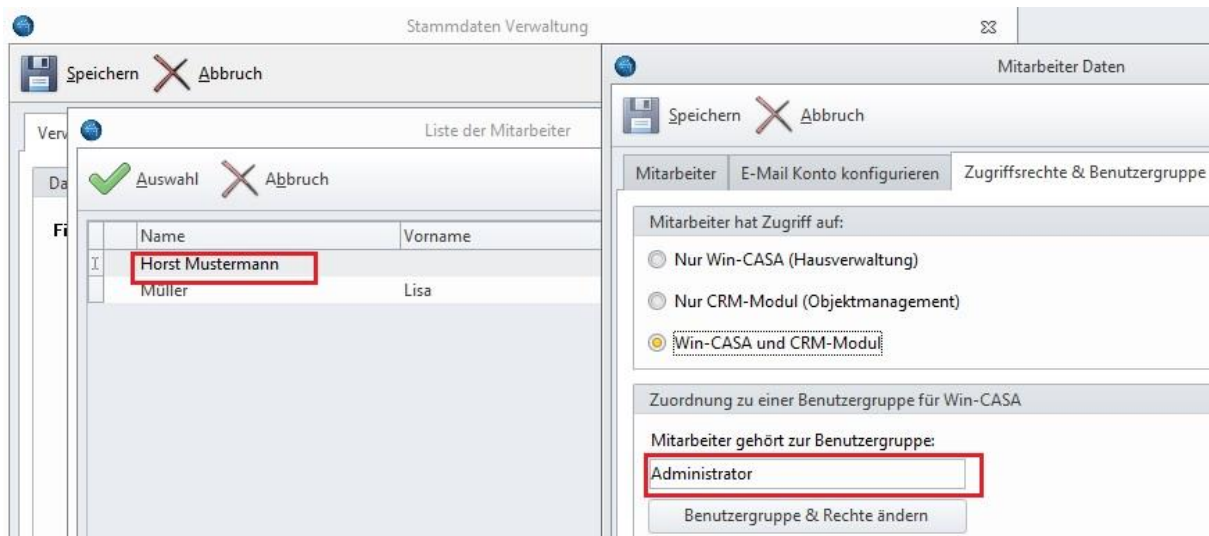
Stammdaten Verwaltung

Speichern Abbruch

Verw

Da

Fi

Liste der Mitarbeiter

Auswahl Abbruch

| Name | Vorname |
|---|---|
| Horst Mustermann | |
| Müller | Lisa |

Mitarbeiter Daten

Speichern Abbruch

Mitarbeiter | E-Mail Konto konfigurieren | Zugriffsrechte & Benutzergruppe

Mitarbeiter hat Zugriff auf:

Nur Win-CASA (Hausverwaltung)

Nur CRM-Modul (Objektmanagement)

Win-CASA und CRM-Modul

Zuordnung zu einer Benutzergruppe für Win-CASA

Mitarbeiter gehört zur Benutzergruppe:

Administrator

Benutzergruppe & Rechte ändern